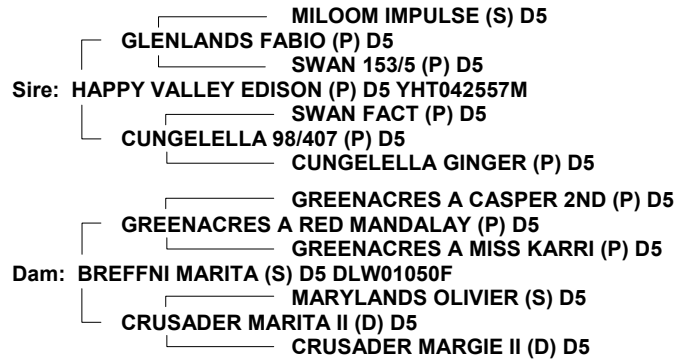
MILOOM IMPULSE (S) D5
GLENLANDS FABIO (P) D5
SWAN 153/5 (P) D5
Sire: HAPPY VALLEY EDISON (P) D5 YHT042557M
SWAN FACT (P) D5
CUNGELELLA 98/407 (P) D5
CUNGELELLA GINGER (P) D5

GREENACRES A CASPER 2ND (P) D5
GREENACRES A RED MANDALAY (P) D5
GREENACRES A MISS KARRI (P) D5
Dam: BREFFNI MARITA (S) D5 DLW01050F
MARYLANDS OLIVIER (S) D5
CRUSADER MARITA II (D) D5
CRUSADER MARGIE II (D) D5